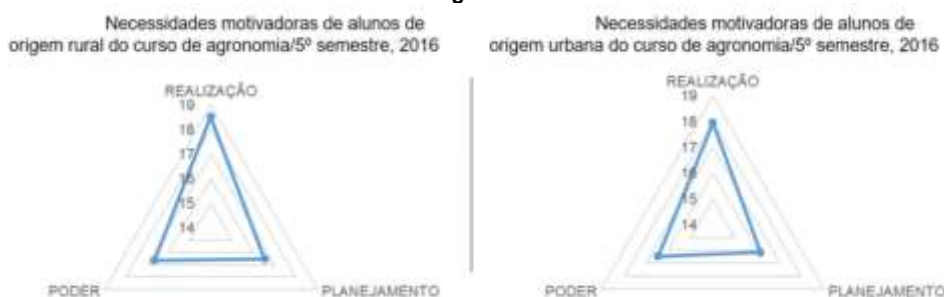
Necessidades motivadoras de alunos de origem rural do curso de agronomia/5º semestre, 2016

REALIZAÇÃO
19
18
17
16
15
14
PODER
PLANEJAMENTO

Necessidades motivadoras de alunos de origem urbana do curso de agronomia/5º semestre, 2016

REALIZAÇÃO
19
18
17
16
15
14
PODER
PLANEJAMENTO